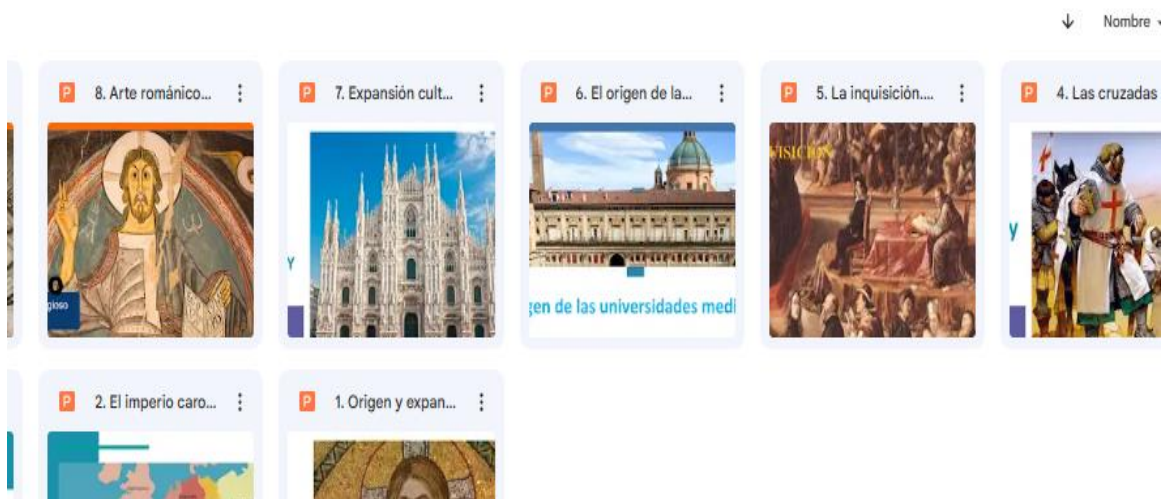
Nombre

P 8. Arte románico...

gioso

P 7. Expansión cult...

Y

P 6. El origen de la...

gen de las universidades medi

P 5. La inquisición....

ISICIÓN

P 4. Las cruzadas

y

P 2. El imperio caro...

P 1. Origen y expan...